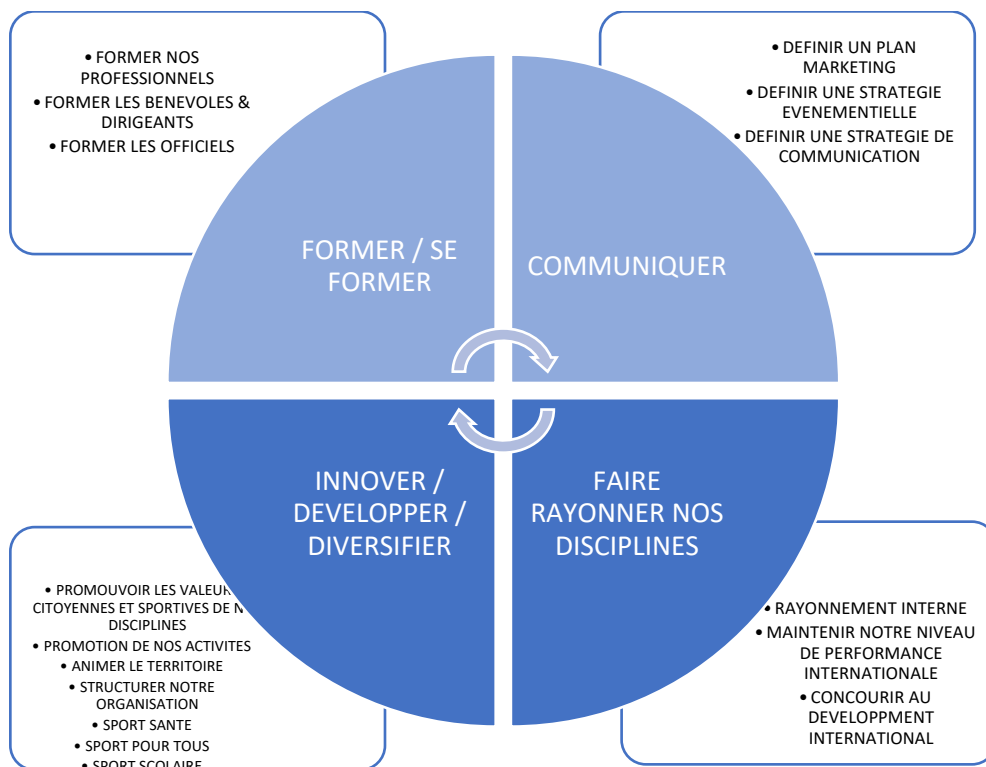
• FORMER NOS PROFESSIONNELS
• FORMER LES BENEVOLES & DIRIGEANTS
• FORMER LES OFFICIELS

• DEFINIR UN PLAN MARKETING
• DEFINIR UNE STRATEGIE EVENEMENTIELLE
• DEFINIR UNE STRATEGIE DE COMMUNICATION

FORMER / SE FORMER

COMMUNIQUER

INNOVER / DEVELOPPER / DIVERSIFIER

FAIRE RAYONNER NOS DISCIPLINES

• PROMOUVOIR LES VALEURS CITOYENNES ET SPORTIVES DE N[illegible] DISCIPLINES
• PROMOTION DE NOS ACTIVITES
• ANIMER LE TERRITOIRE
• STRUCTURER NOTRE ORGANISATION
• SPORT SANTE
• SPORT POUR TOUS
• SPORT SCOLAIRE

• RAYONNEMENT INTERNE
• MAINTENIR NOTRE NIVEAU DE PERFORMANCE INTERNATIONALE
• CONCOURIR AU DEVELOPPMENT INTERNATIONAL